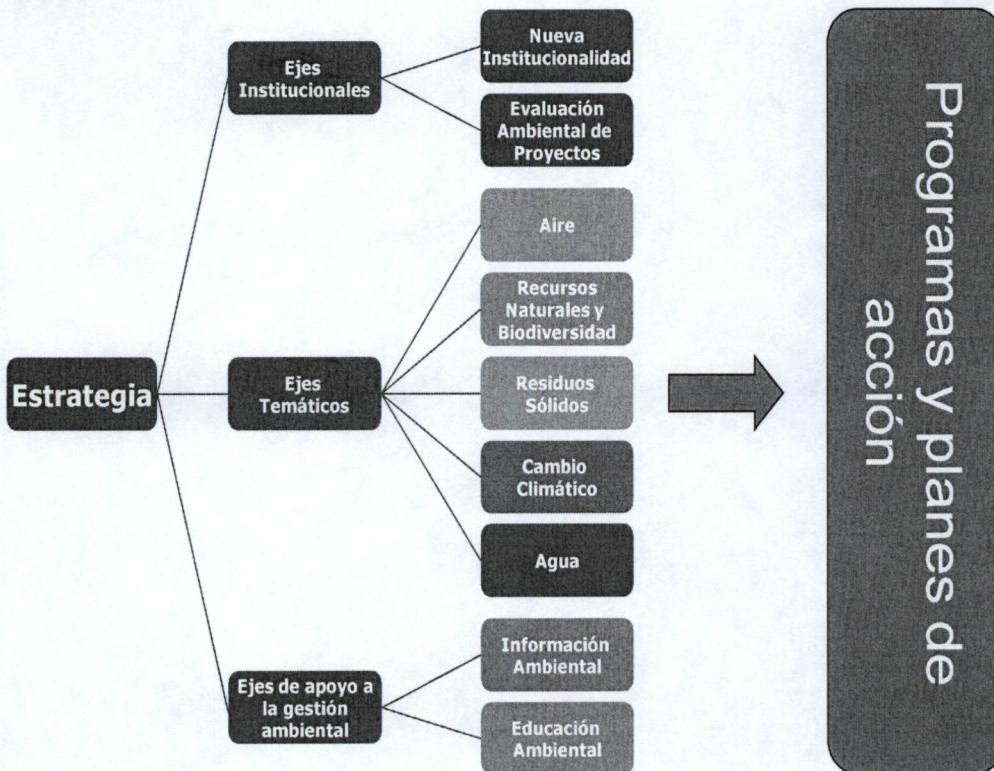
Estrategia

Ejes Institucionales

Nueva Institucionalidad

Evaluación Ambiental de Proyectos

Ejes Temáticos

Aire

Recursos Naturales y Biodiversidad

Residuos Sólidos

Cambio Climático

Agua

Ejes de apoyo a la gestión ambiental

Información Ambiental

Educación Ambiental

Programas y planes de acción